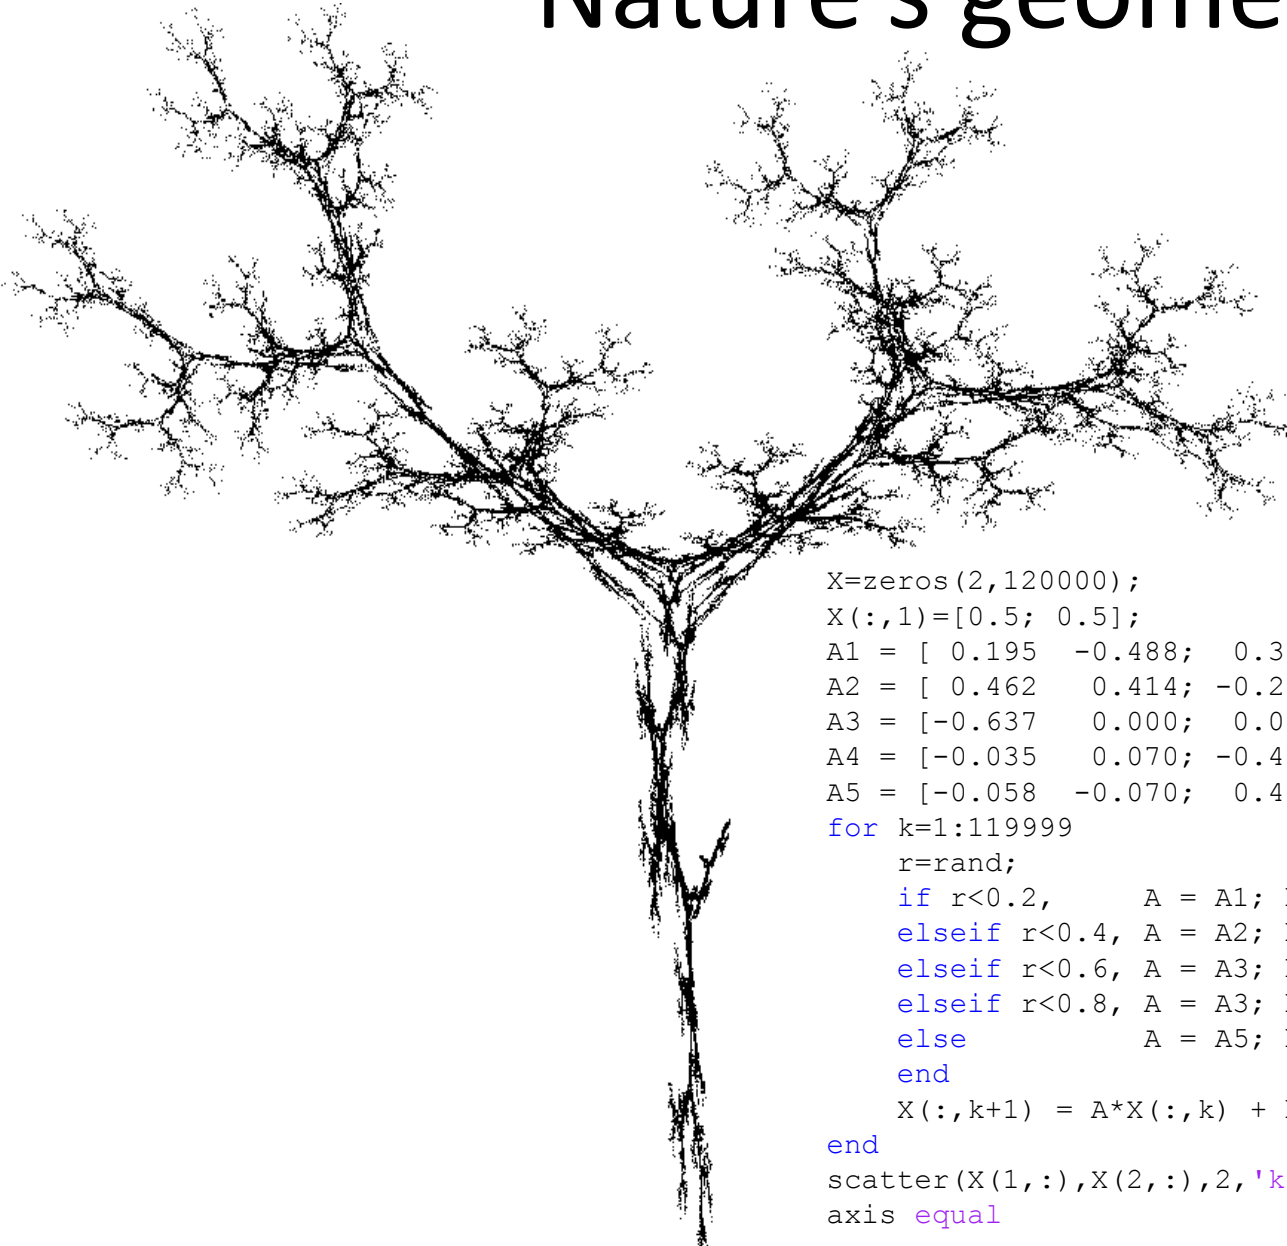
Nature's geome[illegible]

X=zeros(2,120000);
X(:,1)=[0.5; 0.5];
A1 = [ 0.195 -0.488; 0.3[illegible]
A2 = [ 0.462 0.414; -0.2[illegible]
A3 = [-0.637 0.000; 0.0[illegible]
A4 = [-0.035 0.070; -0.4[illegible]
A5 = [-0.058 -0.070; 0.4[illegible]
for k=1:119999
r=rand;
if r<0.2, A = A1; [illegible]
elseif r<0.4, A = A2; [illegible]
elseif r<0.6, A = A3; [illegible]
elseif r<0.8, A = A3; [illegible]
else A = A5; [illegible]
end
X(:,k+1) = A*X(:,k) + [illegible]
end
scatter(X(1,:),X(2,:),2,'k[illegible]
axis equal